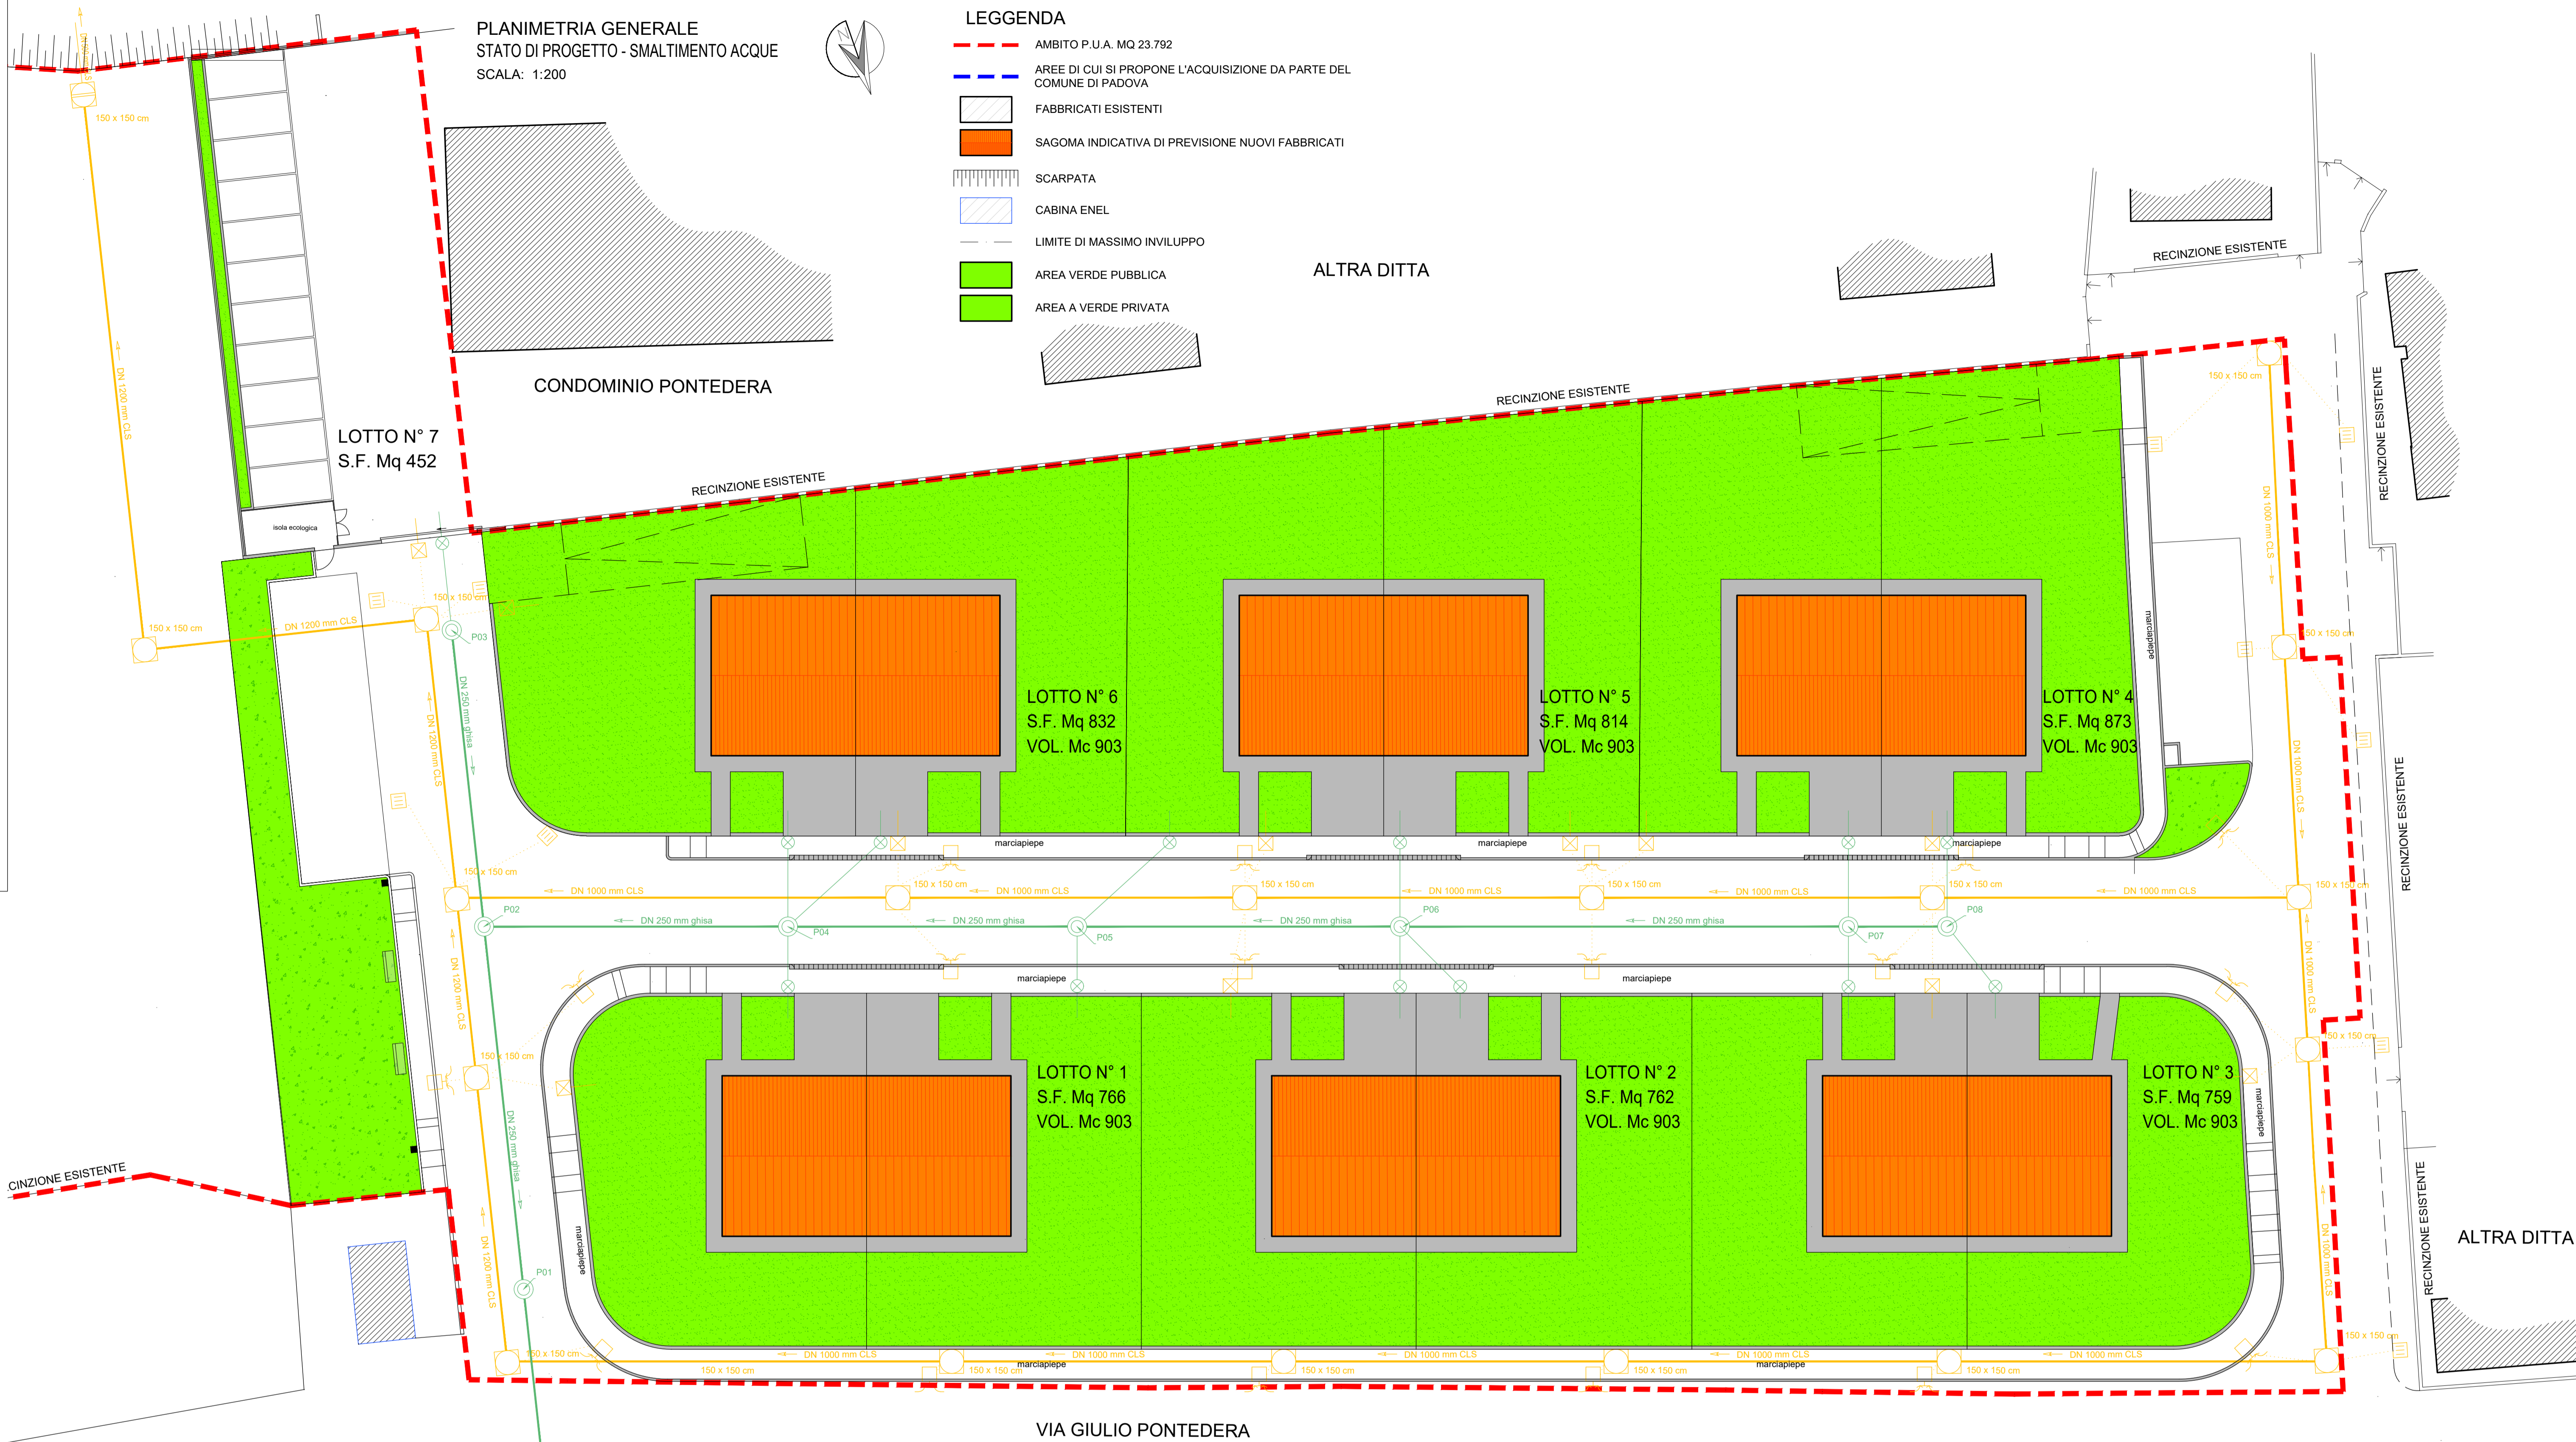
PLANIMETRIA GENERALE
STATO DI PROGETTO - SMALTIMENTO ACQUE
SCALA: 1:200

LEGGENDA
AMBITO P.U.A. MQ 23.792
AREE DI CUI SI PROPONE L'ACQUISIZIONE DA PARTE DEL COMUNE DI PADOVA
FABBRICATI ESISTENTI
SAGOMA INDICATIVA DI PREVISIONE NUOVI FABBRICATI
SCARPATA
CABINA ENEL
LIMITE DI MASSIMO INVILUPPO
AREA VERDE PUBBLICA
AREA A VERDE PRIVATA

ALTRA DITTA
RECINZIONE ESISTENTE
CONDOMINIO PONTEDERA
LOTTO N° 7
S.F. Mq 452
isola ecologica
RECINZIONE ESISTENTE
RECINZIONE ESISTENTE
RECINZIONE ESISTENTE
RECINZIONE ESISTENTE

150 x 150 cm
DN 1200 mm CLS
150 x 150 cm
DN 1200 mm CLS
150 x 150 cm
P03
DN 250 mm ghisa
DN 1200 mm CLS

LOTTO N° 6
S.F. Mq 832
VOL. Mc 903

LOTTO N° 5
S.F. Mq 814
VOL. Mc 903

LOTTO N° 4
S.F. Mq 873
VOL. Mc 903

marciapiepe
marciapiepe
marciapiepe
marciapiepe
marciapiepe

150 x 150 cm
DN 1000 mm CLS
P02
DN 250 mm ghisa
P04
P05
P06
P07
P08
150 x 150 cm
DN 1000 mm CLS
DN 250 mm ghisa
DN 1000 mm CLS
DN 250 mm ghisa
DN 1000 mm CLS
DN 250 mm ghisa
DN 1000 mm CLS

marciapiepe
marciapiepe

LOTTO N° 1
S.F. Mq 766
VOL. Mc 903

LOTTO N° 2
S.F. Mq 762
VOL. Mc 903

LOTTO N° 3
S.F. Mq 759
VOL. Mc 903

DN 1000 mm CLS
150 x 150 cm
DN 1200 mm CLS
DN 250 mm ghisa
P01
marciapiepe
CINZIONE ESISTENTE
150 x 150 cm
DN 1000 mm CLS
DN 1000 mm CLS
DN 1000 mm CLS
DN 1000 mm CLS
DN 1000 mm CLS
marciapiepe
marciapiepe
150 x 150 cm
150 x 150 cm
150 x 150 cm
150 x 150 cm
150 x 150 cm

ALTRA DITTA
VIA GIULIO PONTEDERA